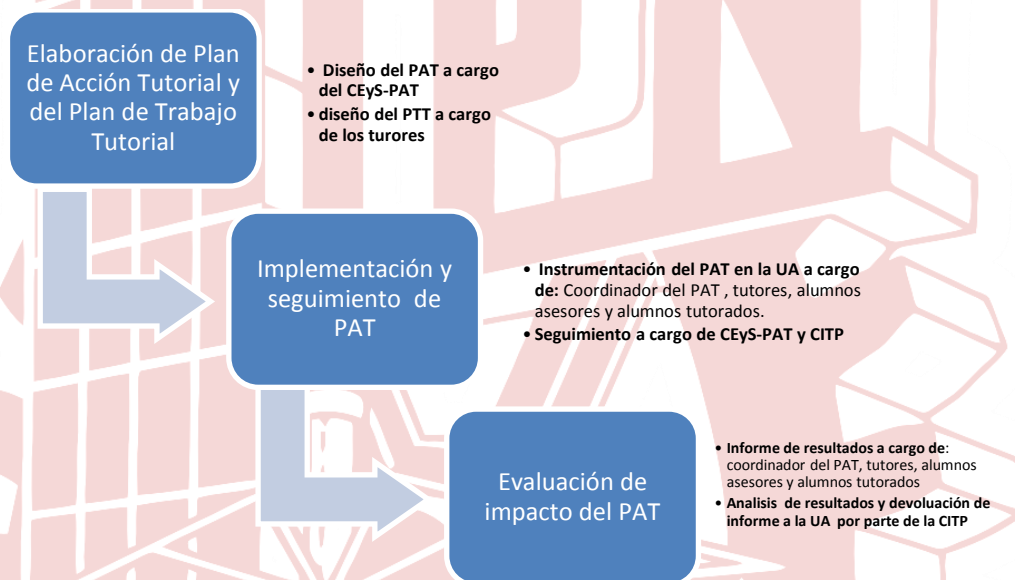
Elaboración de Plan de Acción Tutorial y del Plan de Trabajo Tutorial

• Diseño del PAT a cargo del CEyS-PAT
• diseño del PTT a cargo de los turores

Implementación y seguimiento de PAT

• Instrumentación del PAT en la UA a cargo de: Coordinador del PAT , tutores, alumnos asesores y alumnos tutorados.
• Seguimiento a cargo de CEyS-PAT y CITP

Evaluación de impacto del PAT

• Informe de resultados a cargo de: coordinador del PAT, tutores, alumnos asesores y alumnos tutorados
• Analisis de resultados y devoluación de informe a la UA por parte de la CITP